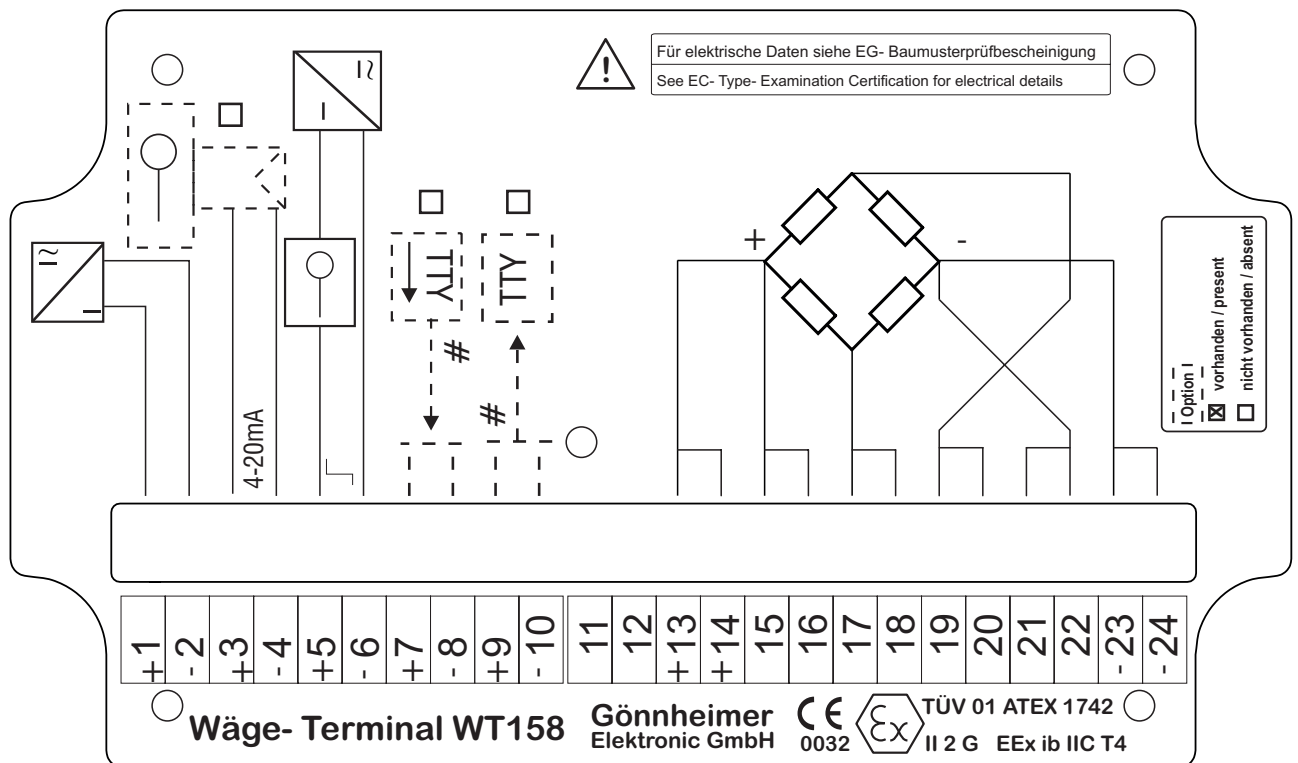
Für elektrische Daten siehe EG- Baumusterprüfbescheinigung
See EC- Type- Examination Certification for electrical details

TTY
TTY
#
#
4-20mA
+
-

Option
☒ vorhanden / present
☐ nicht vorhanden / absent

+1 -2 +3 -4 +5 -6 +7 -8 +9 -10 11 12 +13 +14 15 16 17 18 19 20 21 22 -23 -24

Wäge- Terminal WT158
Gönnheimer
Elektronic GmbH
CE
0032
TÜV 01 ATEX 1742
II 2 G EEx ib IIC T4